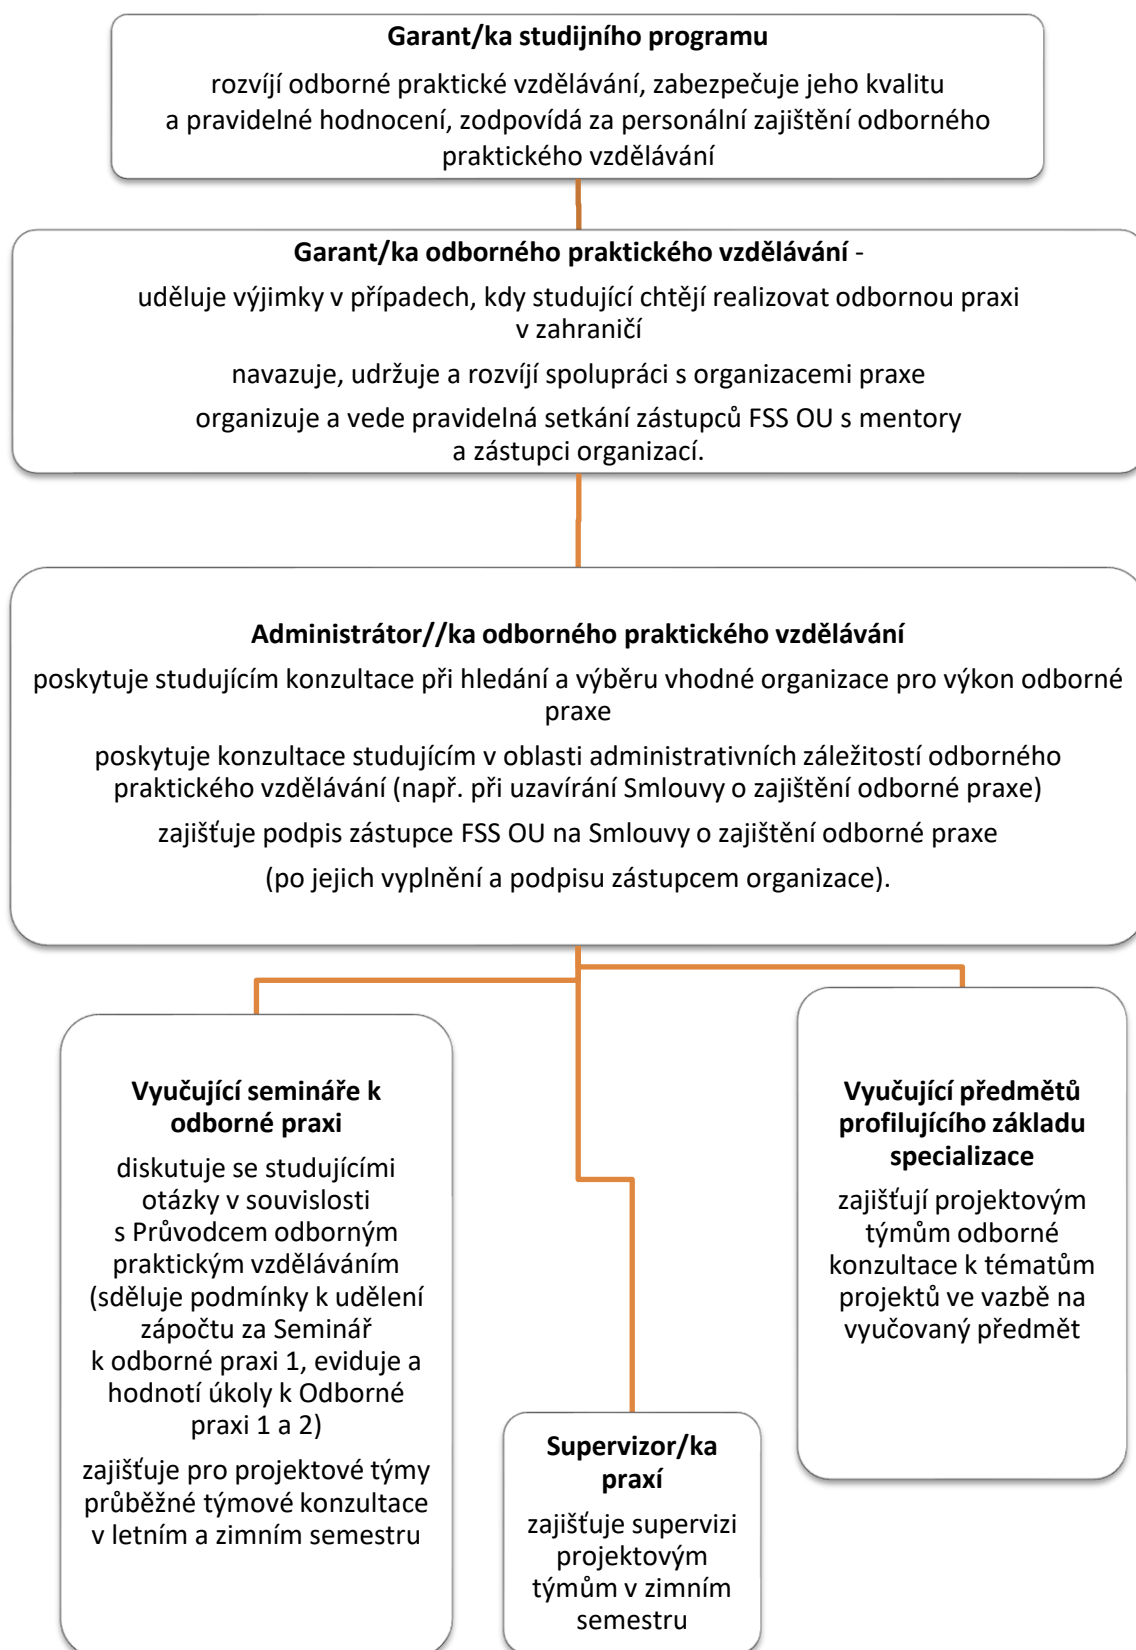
**Garant/ka studijního programu**

rozvíjí odborné praktické vzdělávání, zabezpečuje jeho kvalitu a pravidelné hodnocení, zodpovídá za personální zajištění odborného praktického vzdělávání

**Garant/ka odborného praktického vzdělávání** -

uděluje výjimky v případech, kdy studující chtějí realizovat odbornou praxi v zahraničí

navazuje, udržuje a rozvíjí spolupráci s organizacemi praxe

organizuje a vede pravidelná setkání zástupců FSS OU s mentory a zástupci organizací.

**Administrátor//ka odborného praktického vzdělávání**

poskytuje studujícím konzultace při hledání a výběru vhodné organizace pro výkon odborné praxe

poskytuje konzultace studujícím v oblasti administrativních záležitostí odborného praktického vzdělávání (např. při uzavírání Smlouvy o zajištění odborné praxe)

zajišťuje podpis zástupce FSS OU na Smlouvy o zajištění odborné praxe

(po jejich vyplnění a podpisu zástupcem organizace).

**Vyučující semináře k odborné praxi**

diskutuje se studujícími otázky v souvislosti s Průvodcem odborným praktickým vzděláváním (sděluje podmínky k udělení zápočtu za Seminář k odborné praxi 1, eviduje a hodnotí úkoly k Odborné praxi 1 a 2)

zajišťuje pro projektové týmy průběžné týmové konzultace v letním a zimním semestru

**Supervizor/ka praxí**

zajišťuje supervizi projektovým týmům v zimním semestru

**Vyučující předmětů profilujícího základu specializace**

zajišťují projektovým týmům odborné konzultace k tématům projektů ve vazbě na vyučovaný předmět